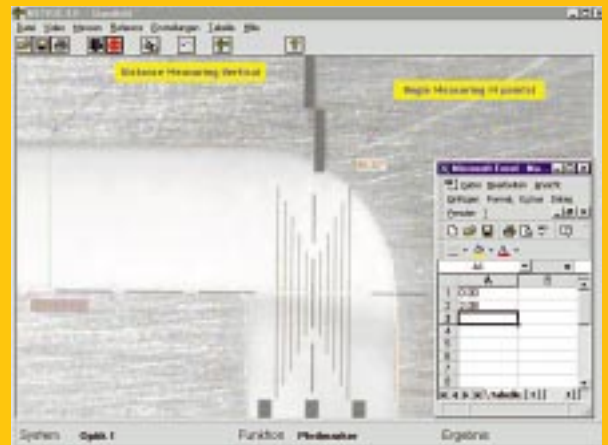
Datei Video Messen Befehle Einstellungen Tabelle Hilfe

Distance Measuring Vertical

Angle Measuring Horizontal

Microsoft Excel - Ma

Datei Bearbeiten Ansicht
Einfügen Format Extras Daten
Fenster ?

A1

| | A | B |
|---|---|---|
| 1 | 0.00 | |
| 2 | 2.00 | |
| 3 | | |
| 4 | | |
| 5 | | |
| 6 | | |
| 7 | | |
| 8 | | |

Tabelle

System Optik 1 Funktion Messen Ergebnis